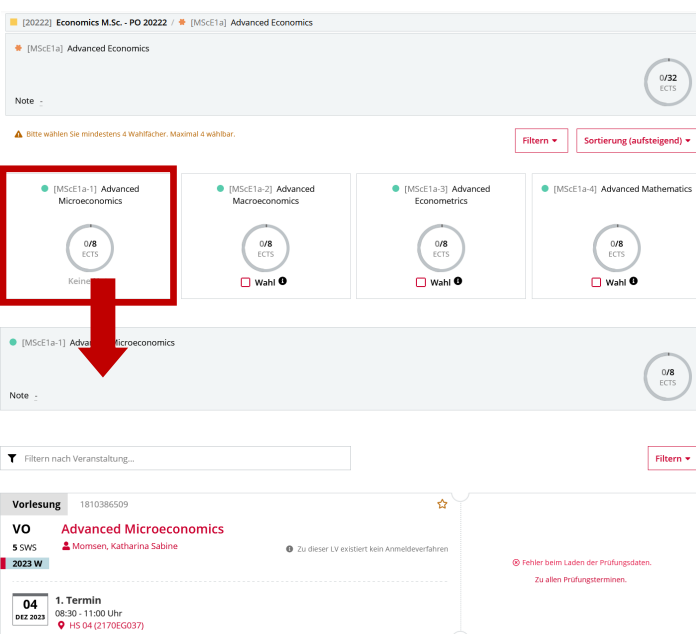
[20222] Economics M.Sc. - PO 20222 / [MScE1a] Advanced Economics

[MScE1a] Advanced Economics

0/32 ECTS

Note -

Bitte wählen Sie mindestens 4 Wahlfächer. Maximal 4 wählbar.

Filtern

Sortierung (aufsteigend)

[MScE1a-1] Advanced Microeconomics

0/8 ECTS

Keine

[MScE1a-2] Advanced Macroeconomics

0/8 ECTS

Wahl

[MScE1a-3] Advanced Econometrics

0/8 ECTS

Wahl

[MScE1a-4] Advanced Mathematics

0/8 ECTS

Wahl

[MScE1a-1] Advanced Microeconomics

0/8 ECTS

Note -

Filtern nach Veranstaltung...

Filtern

Vorlesung 1810386509

VO

Advanced Microeconomics

5 SWS

Momsen, Katharina Sabine

Zu dieser LV existiert kein Anmeldeverfahren

2023 W

Fehler beim Laden der Prüfungsdaten.

Zu allen Prüfungsterminen.

04 DEZ 2023

1. Termin

08:30 - 11:00 Uhr

HS 04 (2170EG037)